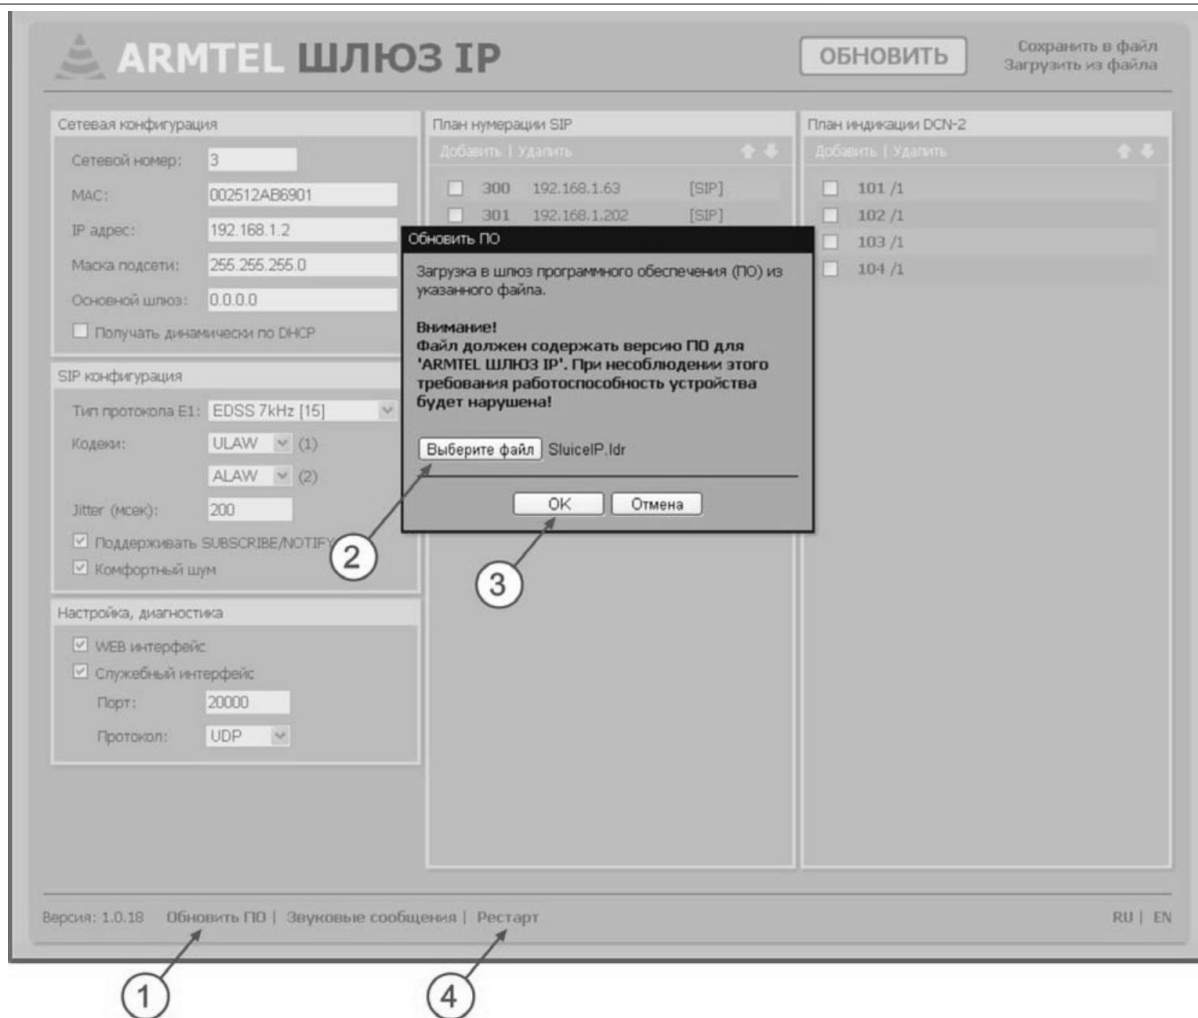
ARMTEL ШЛЮЗ IP

ОБНОВИТЬ

Сохранить в файл
Загрузить из файла

Сетевая конфигурация

Сетевой номер: 3

MAC: 002512AB6901

IP адрес: 192.168.1.2

Маска подсети: 255.255.255.0

Основной шлюз: 0.0.0.0

Получать динамически по DHCP

SIP конфигурация

Тип протокола E1: EDSS 7kHz [15]

Кодеки: ULAW (1)

ALAW (2)

Jitter (мсек): 200

Поддерживать SUBSCRIBE/NOTIFY

Комфортный шум

Настройка, диагностика

WEB интерфейс

Служебный интерфейс

Порт: 20000

Протокол: UDP

План нумерации SIP

Добавить | Удалить

300 192.168.1.63 [SIP]

301 192.168.1.202 [SIP]

План индикации DCN-2

Добавить | Удалить

101 /1

102 /1

103 /1

104 /1

Обновить ПО

Загрузка в шлюз программного обеспечения (ПО) из указанного файла.

Внимание!
Файл должен содержать версию ПО для 'ARMTEL ШЛЮЗ IP'. При несоблюдении этого требования работоспособность устройства будет нарушена!

Выберите файл SluiceIP.ldr

OK Отмена

2

3

Версия: 1.0.18 Обновить ПО | Звуковые сообщения | Рестарт

RU | EN

1

4